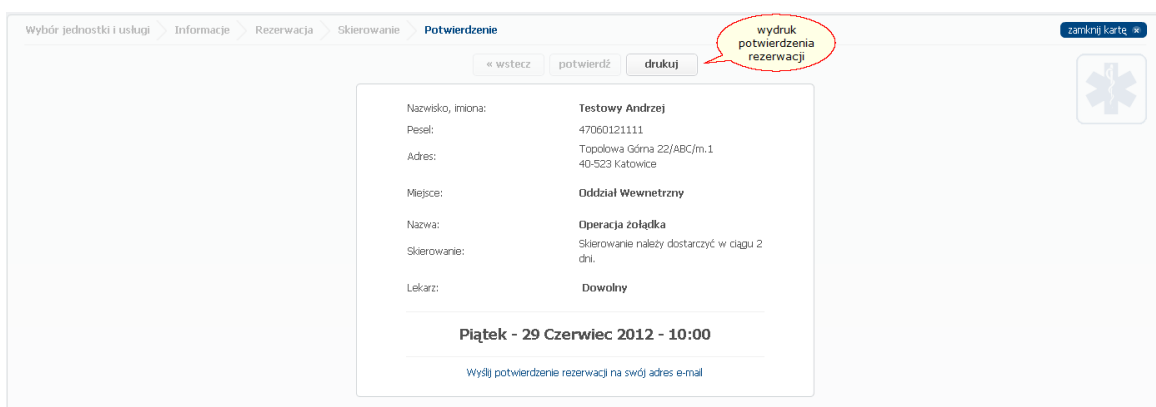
Wybór jednostki i usługi Informacje Rezerwacja Skierowanie Potwierdzenie

zamknij kartę

wydruk potwierdzenia rezerwacji

« wstecz potwierdź drukuj

| | |
|---|---|
| Nazwisko, imiona: | Testowy Andrzej |
| Pesel: | 47060121111 |
| Adres: | Topolowa Górna 22/ABC/m.1 40-523 Katowice |
| Miejsce: | Oddział Wewnetrzny |
| Nazwa: | Operacja żołądka |
| Skierowanie: | Skierowanie należy dostarczyć w ciągu 2 dni. |
| Lekarz: | Dowolny |

Piątek - 29 Czerwiec 2012 - 10:00

Wyślij potwierdzenie rezerwacji na swój adres e-mail